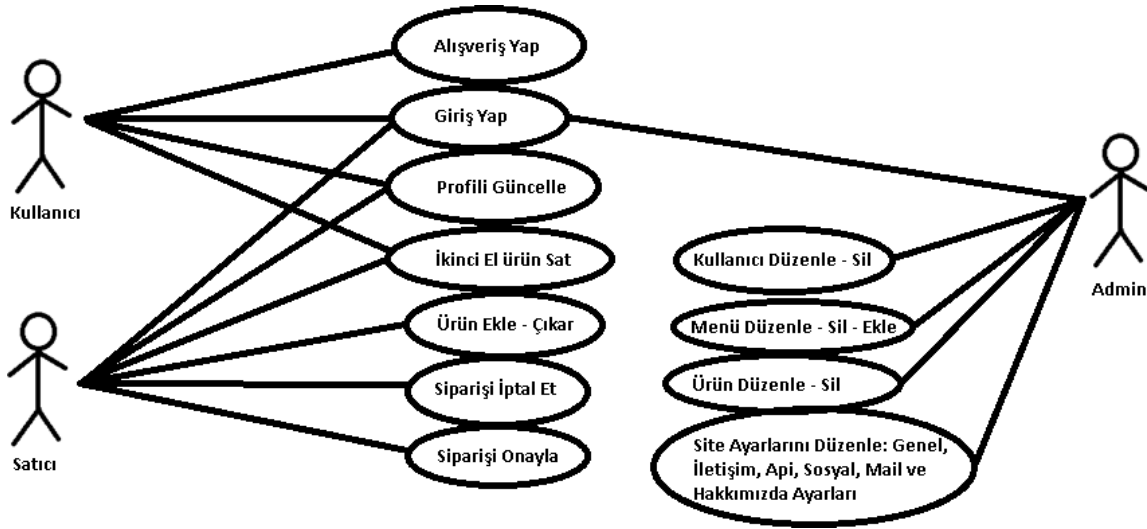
Kullanıcı

Satıcı

Admin

Alışveriş Yap

Giriş Yap

Profili Güncelle

İkinci El ürün Sat

Ürün Ekle - Çıkar

Siparişi İptal Et

Siparişi Onayla

Kullanıcı Düzenle - Sil

Menü Düzenle - Sil - Ekle

Ürün Düzenle - Sil

Site Ayarlarını Düzenle: Genel, İletişim, Api, Sosyal, Mail ve Hakkımızda Ayarları